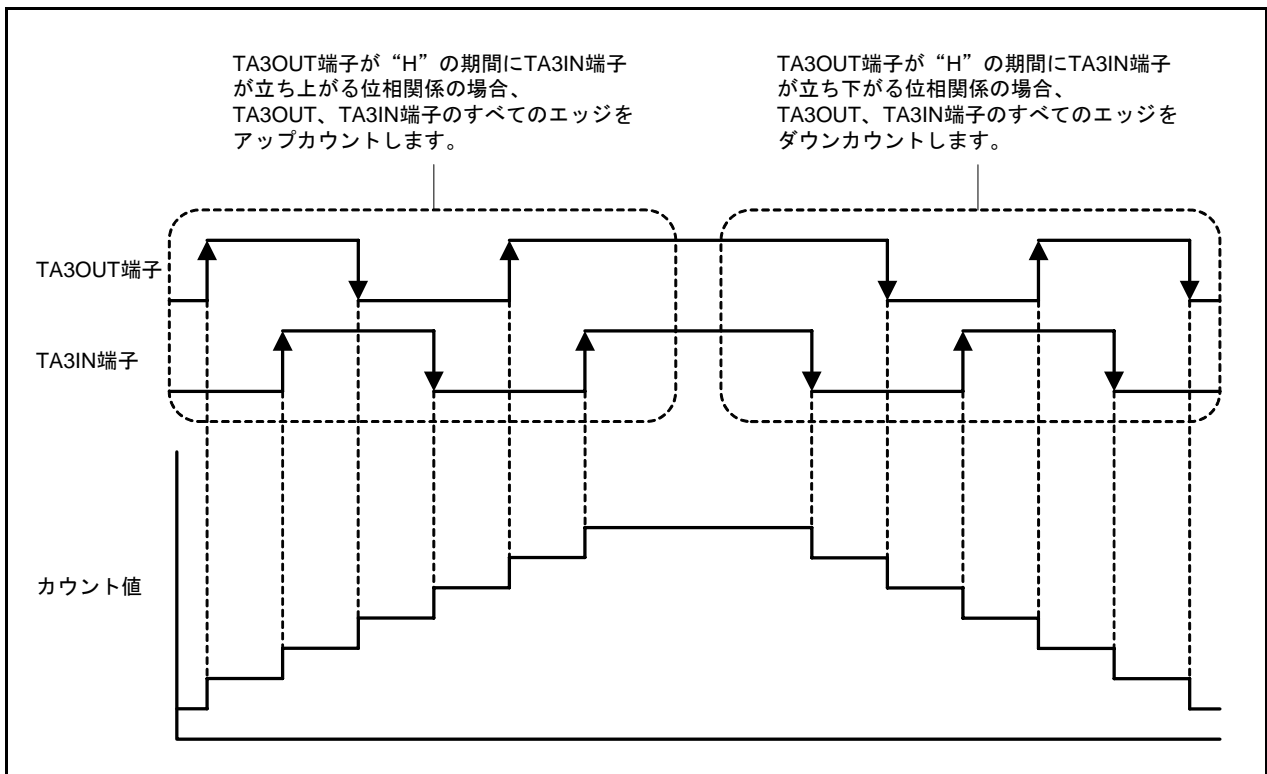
TA3OUT端子が“H”の期間にTA3IN端子が立ち上がる位相関係の場合、TA3OUT、TA3IN端子のすべてのエッジをアップカウントします。

TA3OUT端子が“H”の期間にTA3IN端子が立ち下がる位相関係の場合、TA3OUT、TA3IN端子のすべてのエッジをダウンカウントします。

TA3OUT端子

TA3IN端子

カウント値